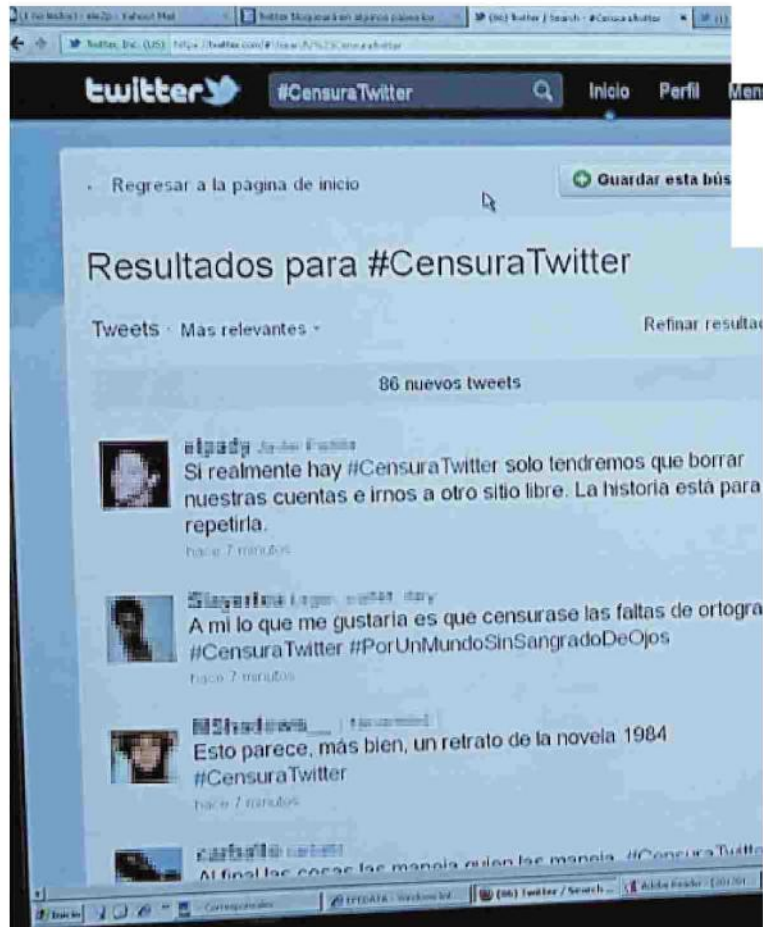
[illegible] - Yahoo! Mail | Twitter bloqueará en algunos países los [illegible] | (86) Twitter / Search - #CensuraTwitter

Twitter, Inc. (US) https://twitter.com/#!/search/%23CensuraTwitter

twitter #CensuraTwitter Inicio Perfil Men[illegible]

Regresar a la pagina de inicio

Guardar esta bús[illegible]

Resultados para #CensuraTwitter

Tweets · Mas relevantes ·

Refinar resulta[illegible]

86 nuevos tweets

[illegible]
Si realmente hay #CensuraTwitter solo tendremos que borrar nuestras cuentas e irnos a otro sitio libre. La historia está para repetirla.
hace 7 minutos

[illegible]
A mi lo que me gustaria es que censurase las faltas de ortogra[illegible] #CensuraTwitter #PorUnMundoSinSangradoDeOjos
hace 7 minutos

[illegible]
Esto parece, más bien, un retrato de la novela 1984 #CensuraTwitter
hace 7 minutos

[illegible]
Al final las cosas las maneja quien las maneja. #CensuraTwitte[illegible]

Inicio | Corresponsales | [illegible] | (86) Twitter / Search ... | Adobe Reader - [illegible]